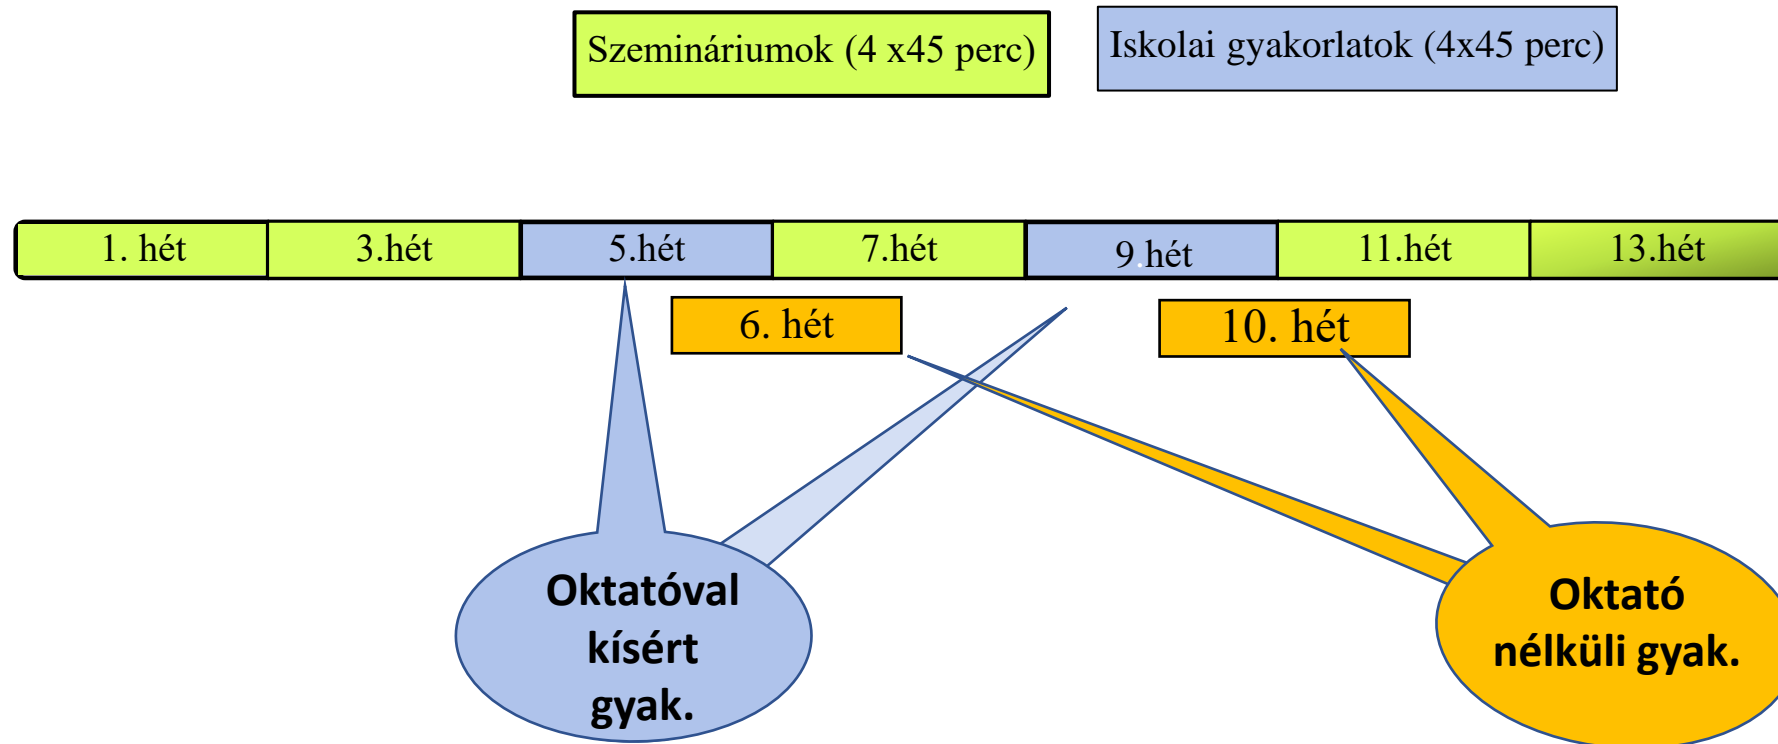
Szemináriumok (4 x45 perc)

Iskolai gyakorlatok (4x45 perc)

| 1. hét | 3.hét | 5.hét | 7.hét | 9.hét | 11.hét | 13.hét |
|---|---|---|---|---|---|---|

6. hét

10. hét

Oktatóval kísért gyak.

Oktató nélküli gyak.